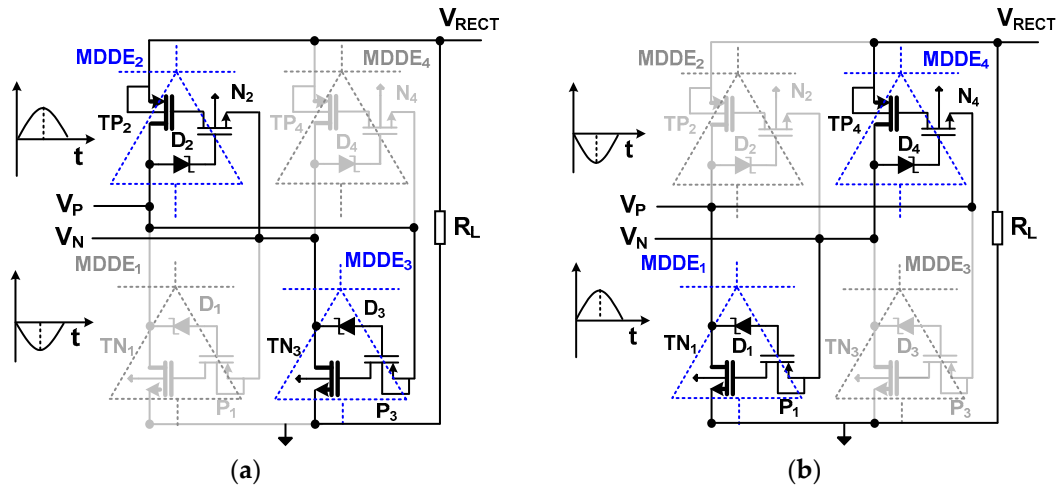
$V_{RECT}$
$MDDE_2$
$MDDE_4$
$N_2$
$N_4$
$TP_2$
$TP_4$
$D_2$
$D_4$
t
$V_P$
$V_N$
$R_L$
$MDDE_1$
$MDDE_3$
$D_1$
$D_3$
t
$TN_1$
$TN_3$
$P_1$
$P_3$
(a)

$V_{RECT}$
$MDDE_2$
$MDDE_4$
$N_2$
$N_4$
$TP_2$
$TP_4$
$D_2$
$D_4$
t
$V_P$
$V_N$
$R_L$
$MDDE_1$
$MDDE_3$
t
$TN_1$
$D_1$
$TN_3$
$D_3$
$P_1$
$P_3$
(b)